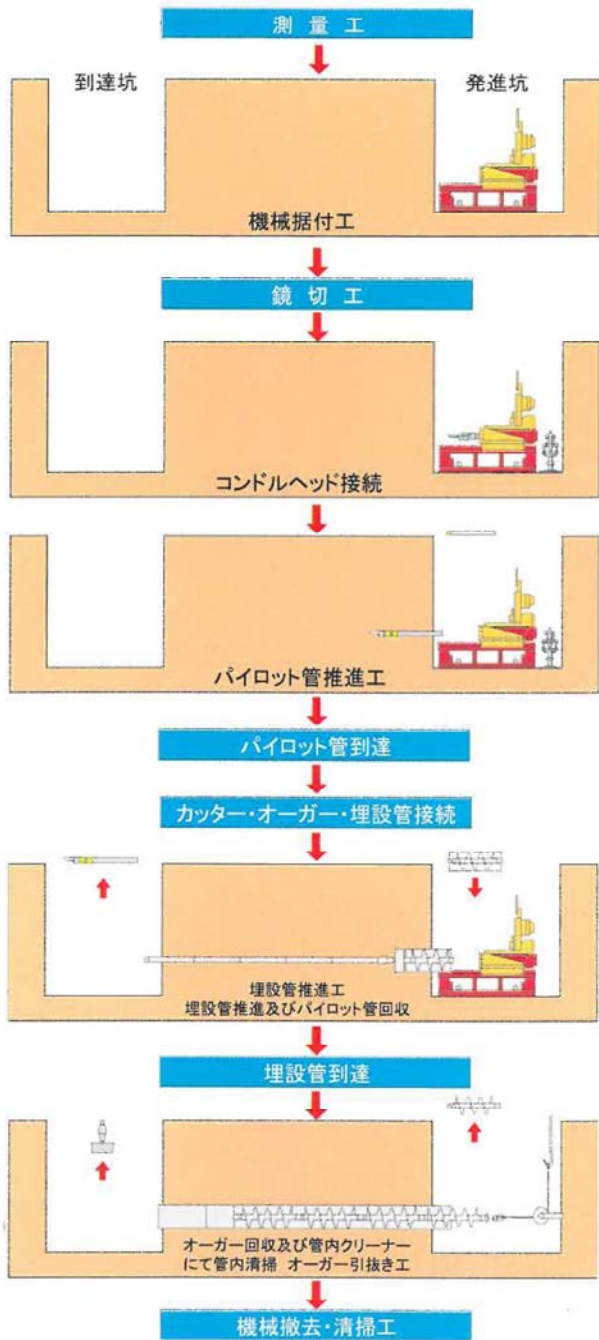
測量工

到達坑

発進坑

機械据付工

鏡切工

コンドルヘッド接続

パイロット管推進工

パイロット管到達

カッター・オーガー・埋設管接続

埋設管推進工
埋設管推進及びパイロット管回収

埋設管到達

オーガー回収及び管内クリーナーにて管内清掃 オーガー引抜き工

機械撤去・清掃工